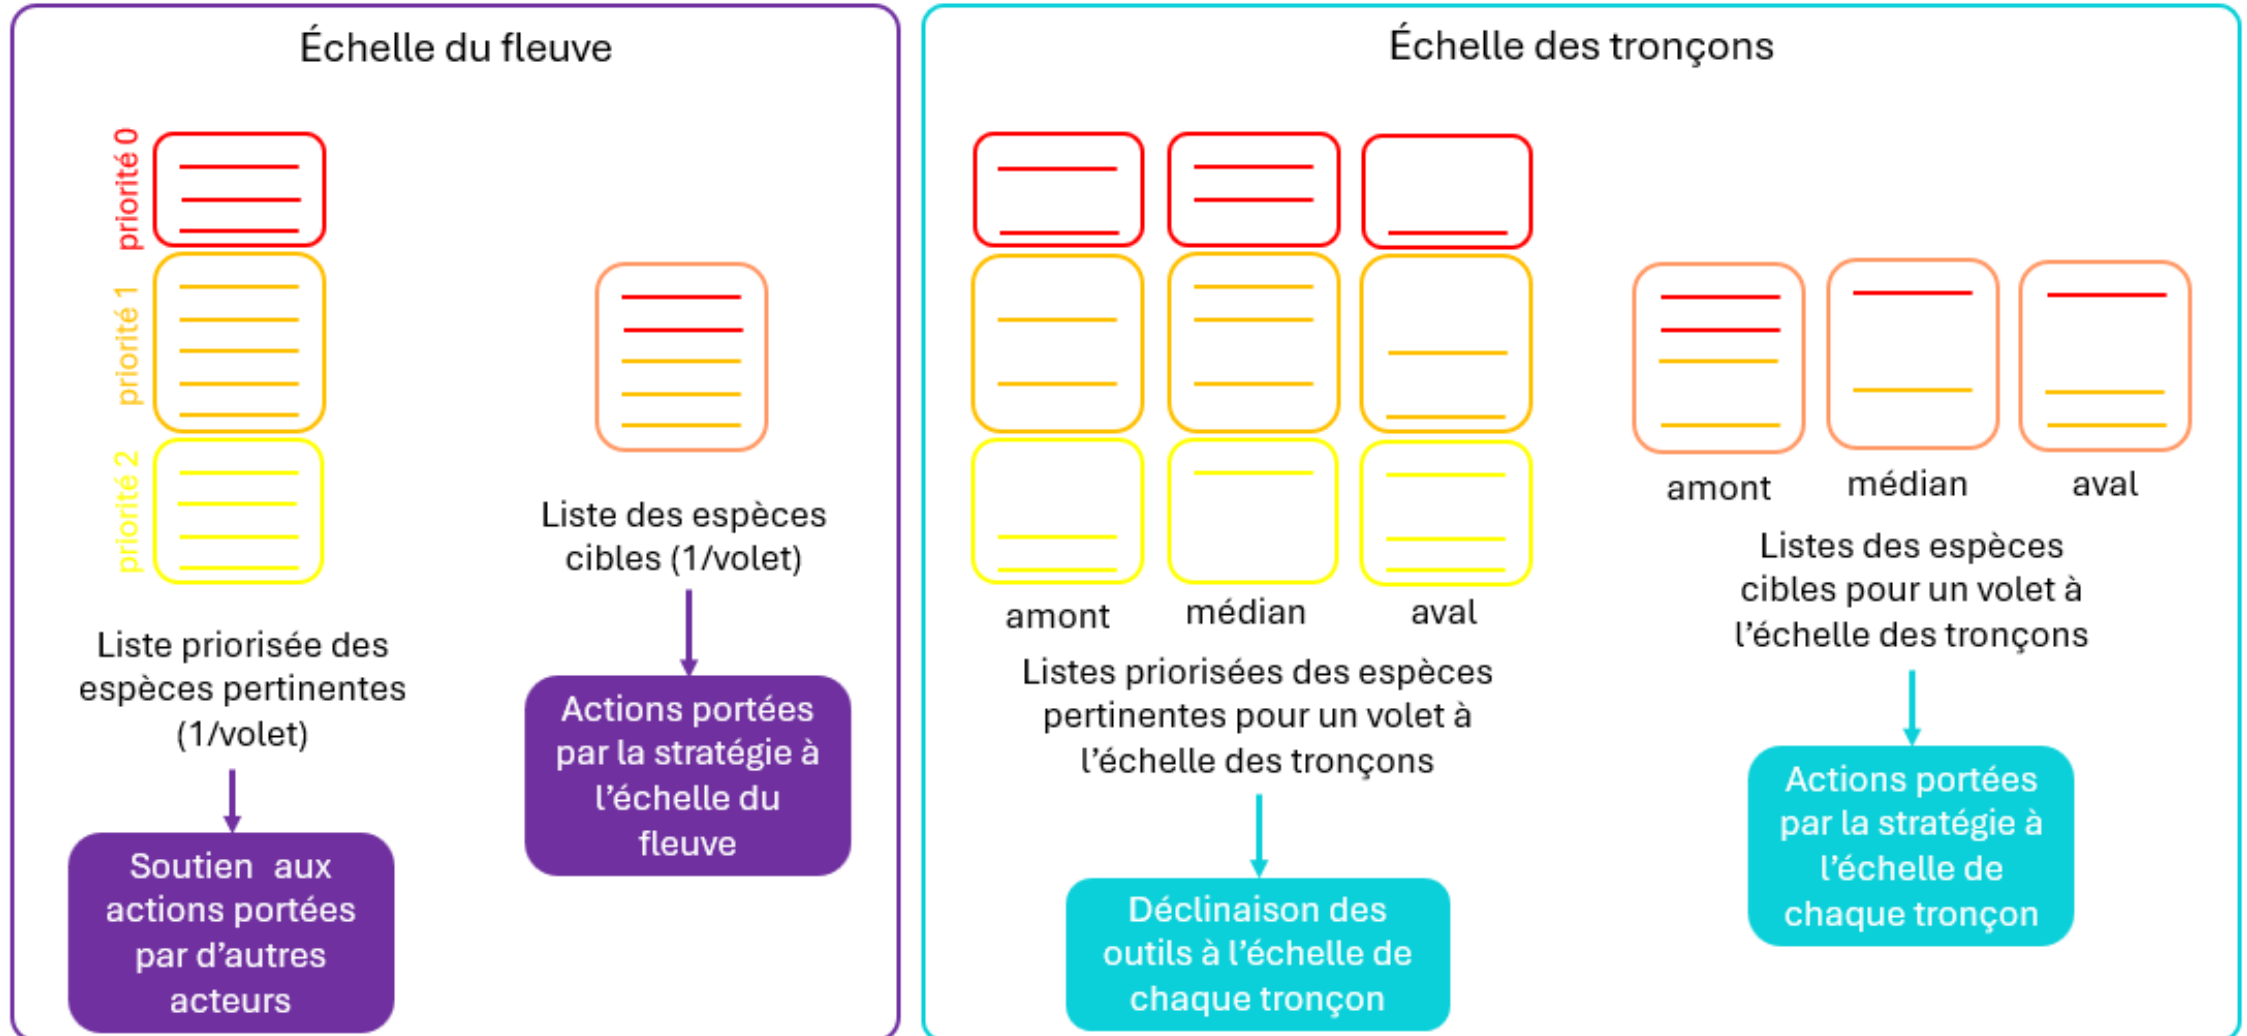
Échelle du fleuve

priorité 0

priorité 1

priorité 2

Liste priorisée des espèces pertinentes (1/volet)

Soutien aux actions portées par d'autres acteurs

Liste des espèces cibles (1/volet)

Actions portées par la stratégie à l'échelle du fleuve

Échelle des tronçons

amont

médian

aval

Listes priorisées des espèces pertinentes pour un volet à l'échelle des tronçons

Déclinaison des outils à l'échelle de chaque tronçon

amont

médian

aval

Listes des espèces cibles pour un volet à l'échelle des tronçons

Actions portées par la stratégie à l'échelle de chaque tronçon